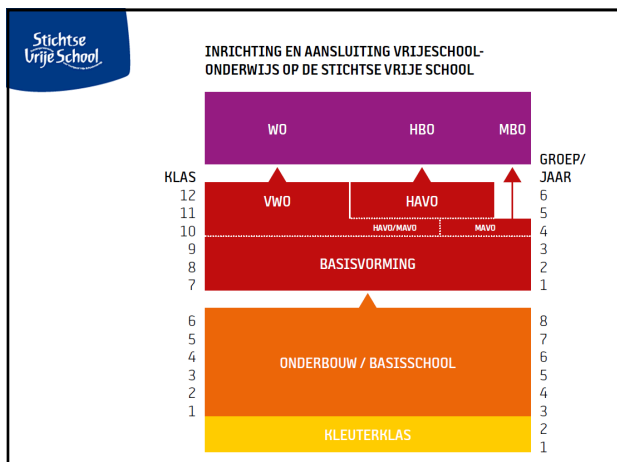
Stichtse Vrije School

INRICHTING EN AANSLUITING VRIJESCHOOL-ONDERWIJS OP DE STICHTSE VRIJE SCHOOL

WO
HBO
MBO

KLAS
12
11
10
9
8
7

VWO
HAVO
HAVO/MAVO
MAVO
BASISVORMING

GROEP/JAAR
6
5
4
3
2
1

6
5
4
3
2
1

ONDERBOUW / BASISSCHOOL

8
7
6
5
4
3

KLEUTERKLAS

2
1